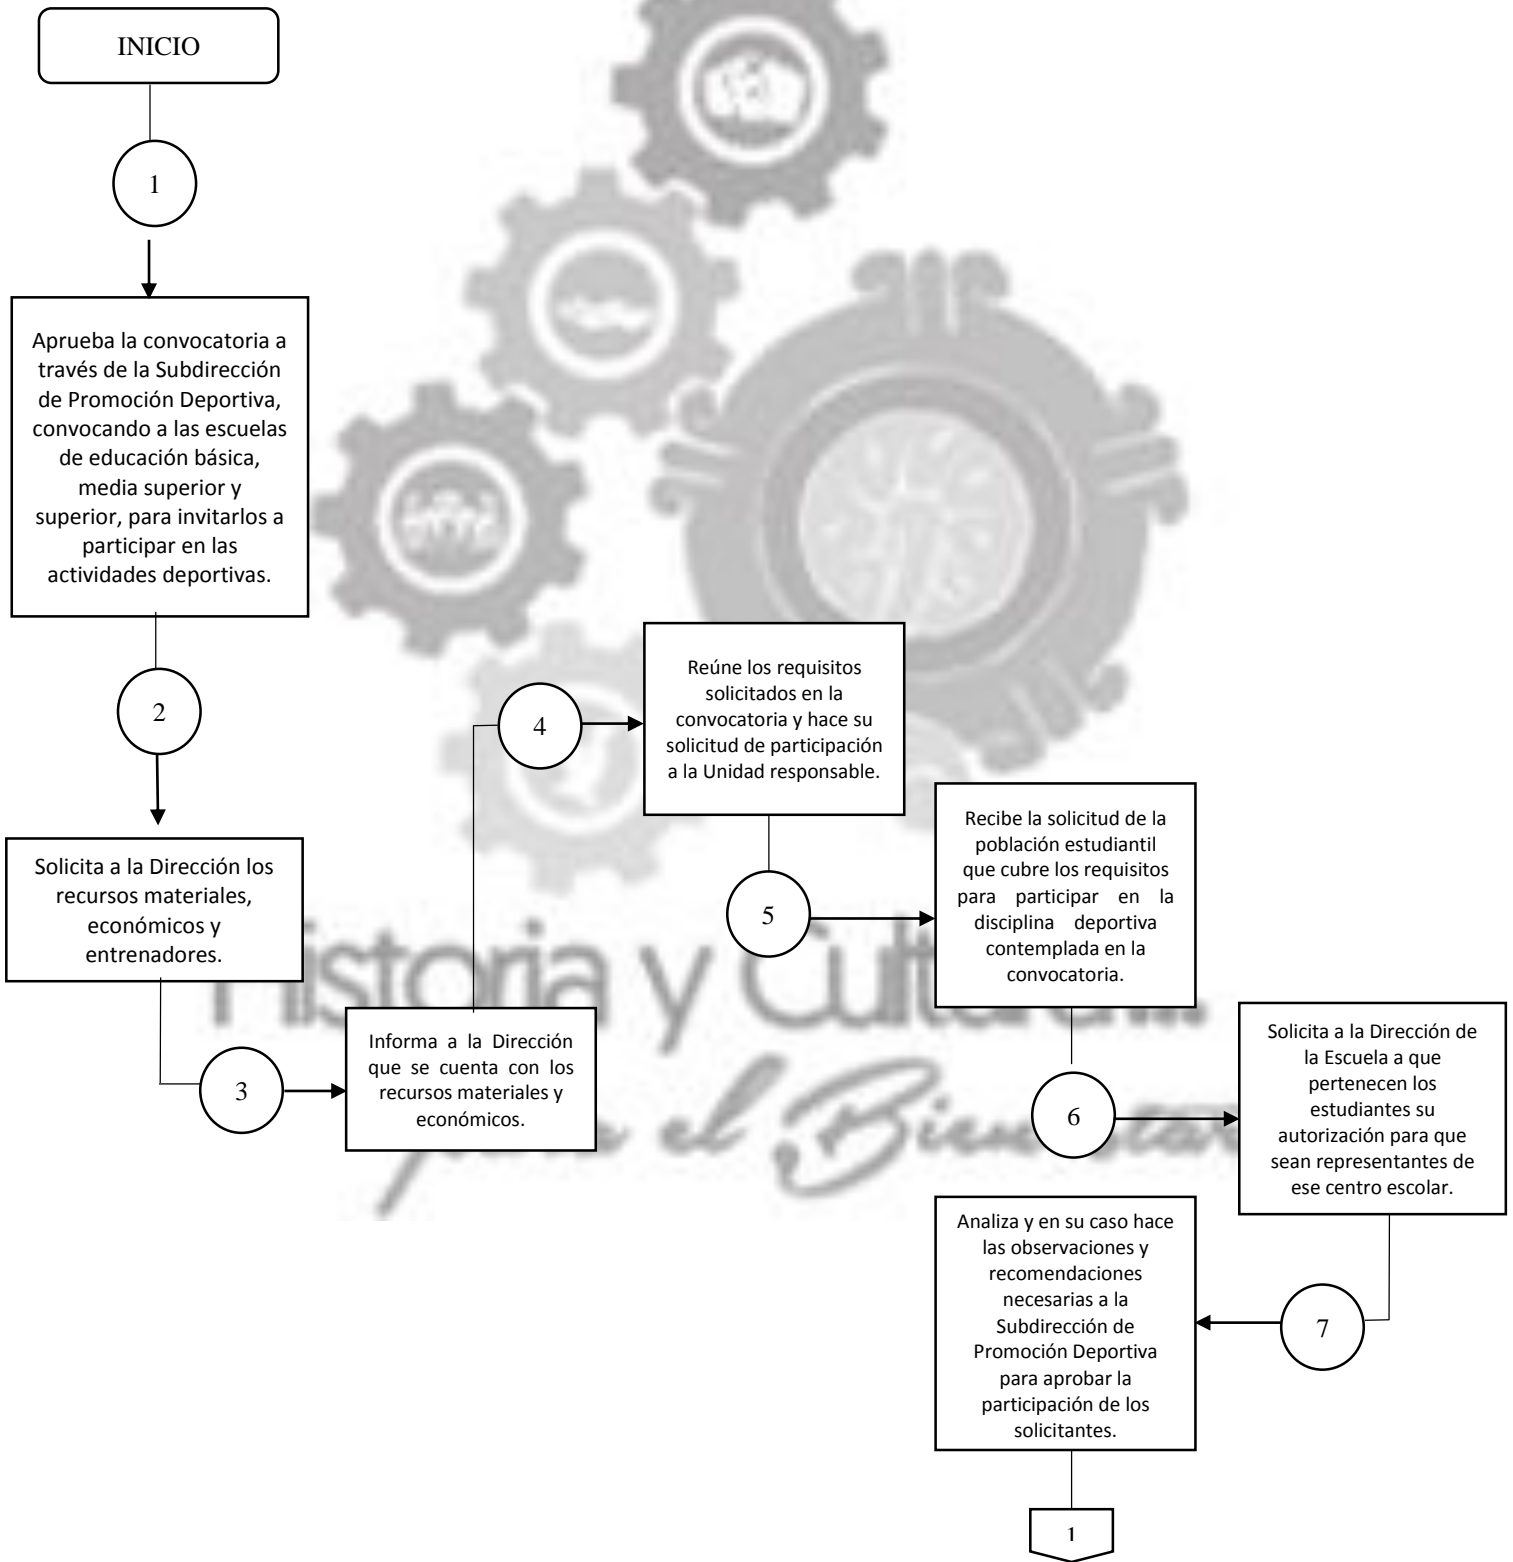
INICIO

1

Aprueba la convocatoria a través de la Subdirección de Promoción Deportiva, convocando a las escuelas de educación básica, media superior y superior, para invitarlos a participar en las actividades deportivas.

2

Solicita a la Dirección los recursos materiales, económicos y entrenadores.

3

Informa a la Dirección que se cuenta con los recursos materiales y económicos.

4

Reúne los requisitos solicitados en la convocatoria y hace su solicitud de participación a la Unidad responsable.

5

Recibe la solicitud de la población estudiantil que cubre los requisitos para participar en la disciplina deportiva contemplada en la convocatoria.

6

Solicita a la Dirección de la Escuela a que pertenecen los estudiantes su autorización para que sean representantes de ese centro escolar.

7

Analiza y en su caso hace las observaciones y recomendaciones necesarias a la Subdirección de Promoción Deportiva para aprobar la participación de los solicitantes.

1

Historia y Cultura para el Bienestar